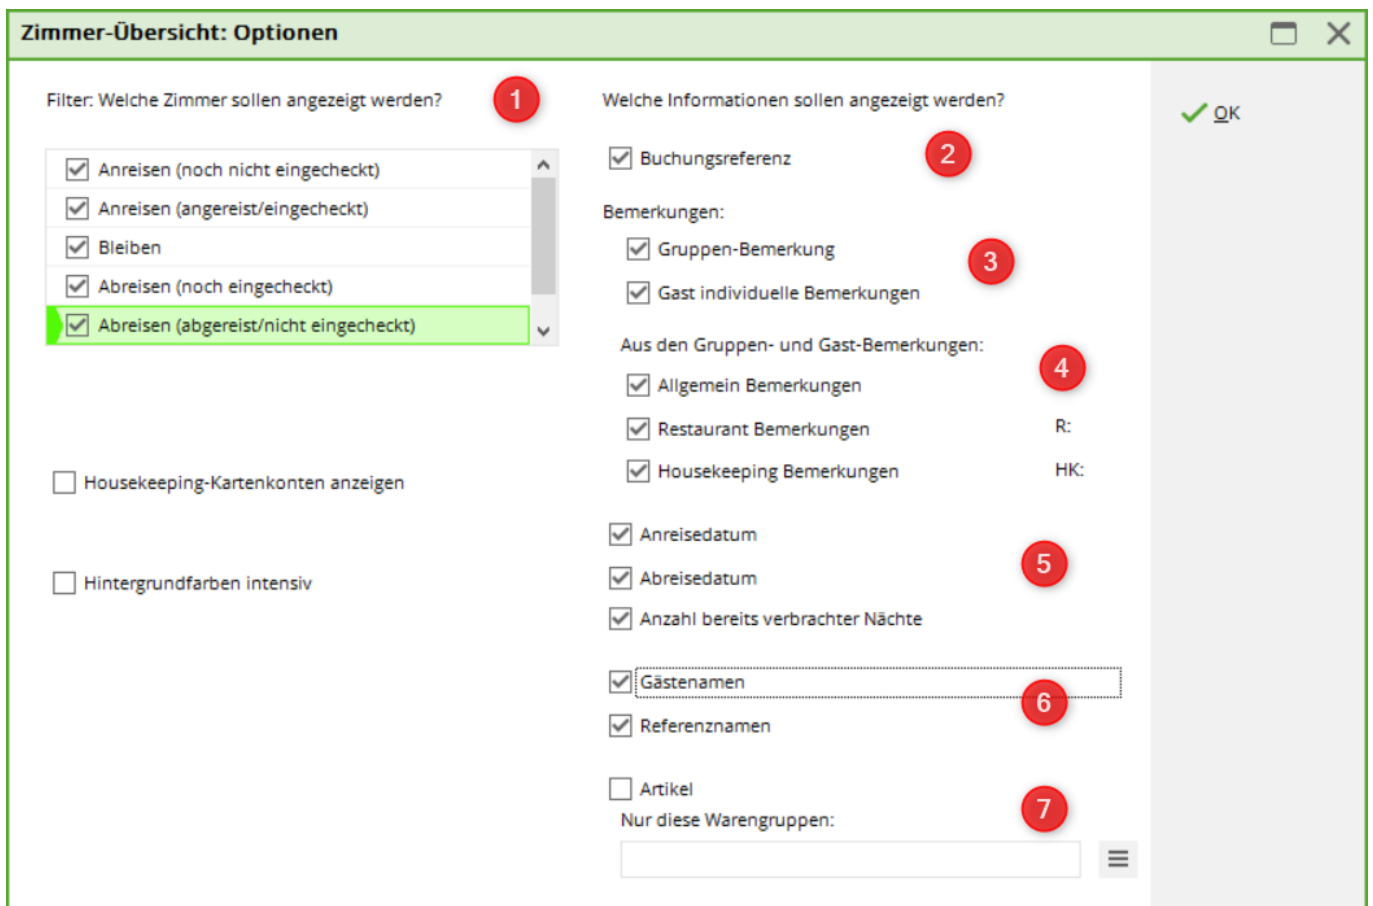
Zimmer-Übersicht: Optionen

Filter: Welche Zimmer sollen angezeigt werden?

1

Anreisen (noch nicht eingecheckt)
Anreisen (angereist/eingecheckt)
Bleiben
Abreisen (noch eingecheckt)
Abreisen (abgereist/nicht eingecheckt)

Housekeeping-Kartenkonten anzeigen

Hintergrundfarben intensiv

Welche Informationen sollen angezeigt werden?

Buchungsreferenz

2

Bemerkungen:

Gruppen-Bemerkung

3

Gast individuelle Bemerkungen

Aus den Gruppen- und Gast-Bemerkungen:

4

Allgemein Bemerkungen
Restaurant Bemerkungen R:
Housekeeping Bemerkungen HK:

Anreisedatum

5

Abreisedatum
Anzahl bereits verbrachter Nächte

Gästenamen

6

Referenznamen

Artikel

7

Nur diese Warengruppen:

OK